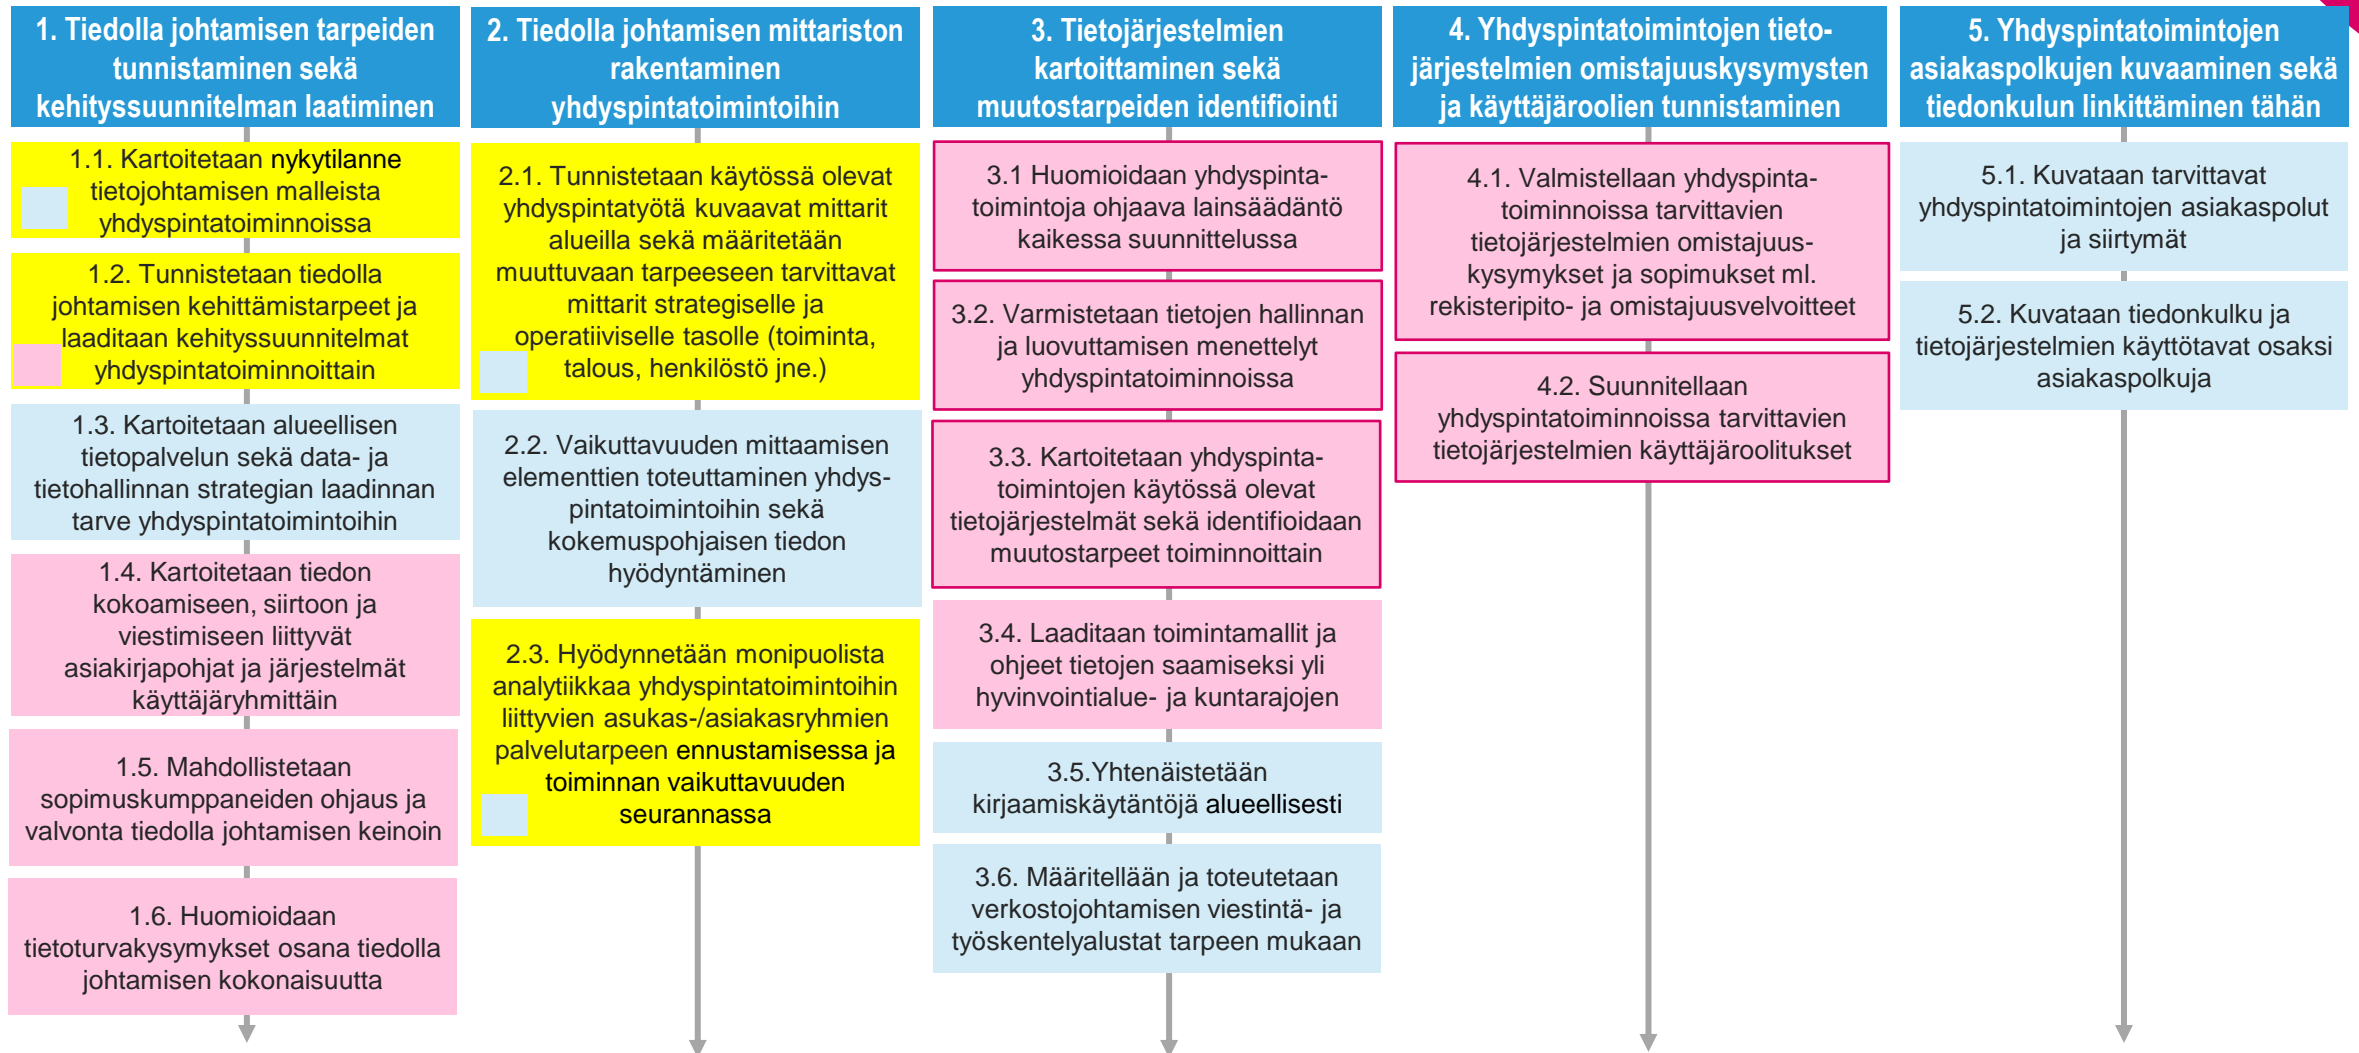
1. Tiedolla johtamisen tarpeiden tunnistaminen sekä kehityssuunnitelman laatiminen

1.1. Kartoitetaan nykytilanne tietojohtamisen malleista yhdyspintatoiminnoissa

1.2. Tunnistetaan tiedolla johtamisen kehittämistarpeet ja laaditaan kehityssuunnitelmat yhdyspintatoiminnoittain

1.3. Kartoitetaan alueellisen tietopalvelun sekä data- ja tietohallinnan strategian laadinnan tarve yhdyspintatoimintoihin

1.4. Kartoitetaan tiedon kokoamiseen, siirtoon ja viestimiseen liittyvät asiakirjapohjat ja järjestelmät käyttäjäryhmittäin

1.5. Mahdollistetaan sopimuskumppaneiden ohjaus ja valvonta tiedolla johtamisen keinoin

1.6. Huomioidaan tietoturvakysymykset osana tiedolla johtamisen kokonaisuutta

2. Tiedolla johtamisen mittariston rakentaminen yhdyspintatoimintoihin

2.1. Tunnistetaan käytössä olevat yhdyspintatyötä kuvaavat mittarit alueilla sekä määritetään muuttuvaan tarpeeseen tarvittavat mittarit strategiselle ja operatiiviselle tasolle (toiminta, talous, henkilöstö jne.)

2.2. Vaikuttavuuden mittaamisen elementtien toteuttaminen yhdyspintatoimintoihin sekä kokemuspohjaisen tiedon hyödyntäminen

2.3. Hyödynnetään monipuolista analytiikkaa yhdyspintatoimintoihin liittyvien asukas-/asiakasryhmien palvelutarpeen ennustamisessa ja toiminnan vaikuttavuuden seurannassa

3. Tietojärjestelmien kartoittaminen sekä muutostarpeiden identifiointi

3.1 Huomioidaan yhdyspintatoimintoja ohjaava lainsäädäntö kaikessa suunnittelussa

3.2. Varmistetaan tietojen hallinnan ja luovuttamisen menettelyt yhdyspintatoiminnoissa

3.3. Kartoitetaan yhdyspintatoimintojen käytössä olevat tietojärjestelmät sekä identifioidaan muutostarpeet toiminnoittain

3.4. Laaditaan toimintamallit ja ohjeet tietojen saamiseksi yli hyvinvointialue- ja kuntarajojen

3.5.Yhtenäistetään kirjaamiskäytäntöjä alueellisesti

3.6. Määritellään ja toteutetaan verkostojohtamisen viestintä- ja työskentelyalustat tarpeen mukaan

4. Yhdyspintatoimintojen tietojärjestelmien omistajuuskysymysten ja käyttäjäroolien tunnistaminen

4.1. Valmistellaan yhdyspintatoiminnoissa tarvittavien tietojärjestelmien omistajuuskysymykset ja sopimukset ml. rekisteripito- ja omistajuusvelvoitteet

4.2. Suunnitellaan yhdyspintatoiminnoissa tarvittavien tietojärjestelmien käyttäjäroolitukset

5. Yhdyspintatoimintojen asiakaspolkujen kuvaaminen sekä tiedonkulun linkittäminen tähän

5.1. Kuvataan tarvittavat yhdyspintatoimintojen asiakaspolut ja siirtymät

5.2. Kuvataan tiedonkulku ja tietojärjestelmien käyttötavat osaksi asiakaspolkuja